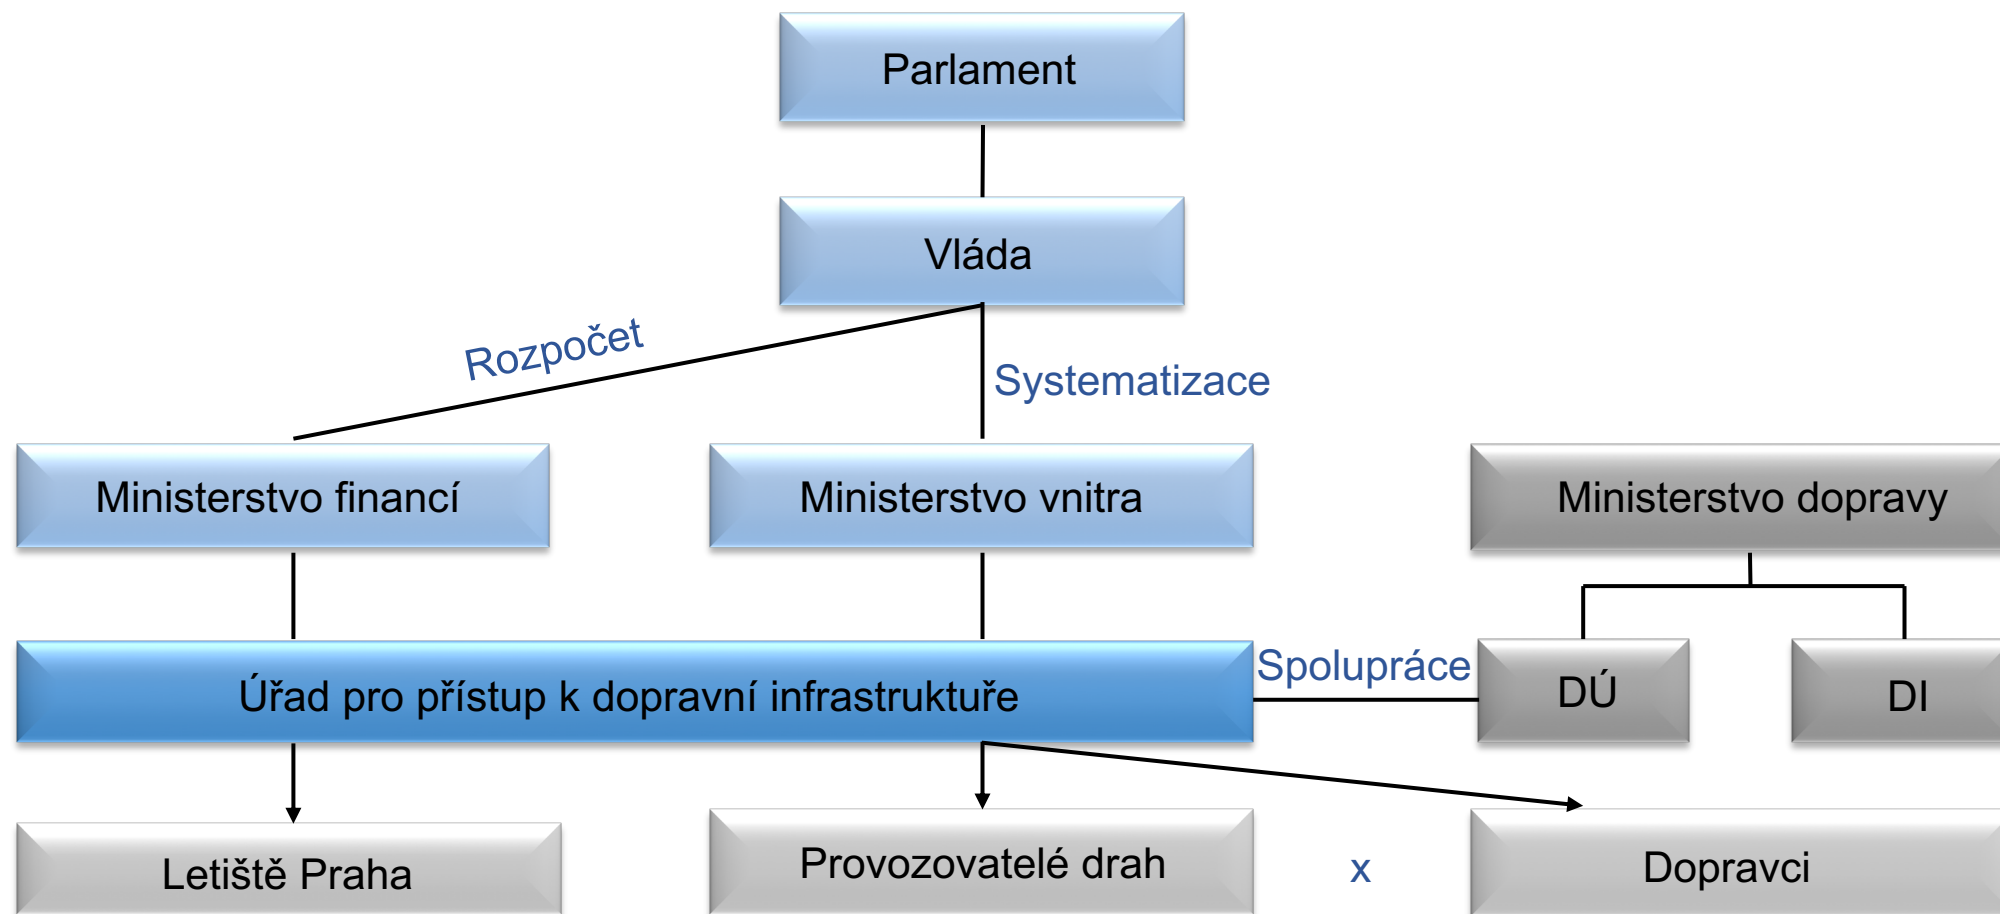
Parlament

Vláda

Rozpočet

Systematizace

Ministerstvo financí

Ministerstvo vnitra

Ministerstvo dopravy

Úřad pro přístup k dopravní infrastruktuře

Spolupráce

DÚ

DI

Letiště Praha

Provozovatelé drah

x

Dopravci